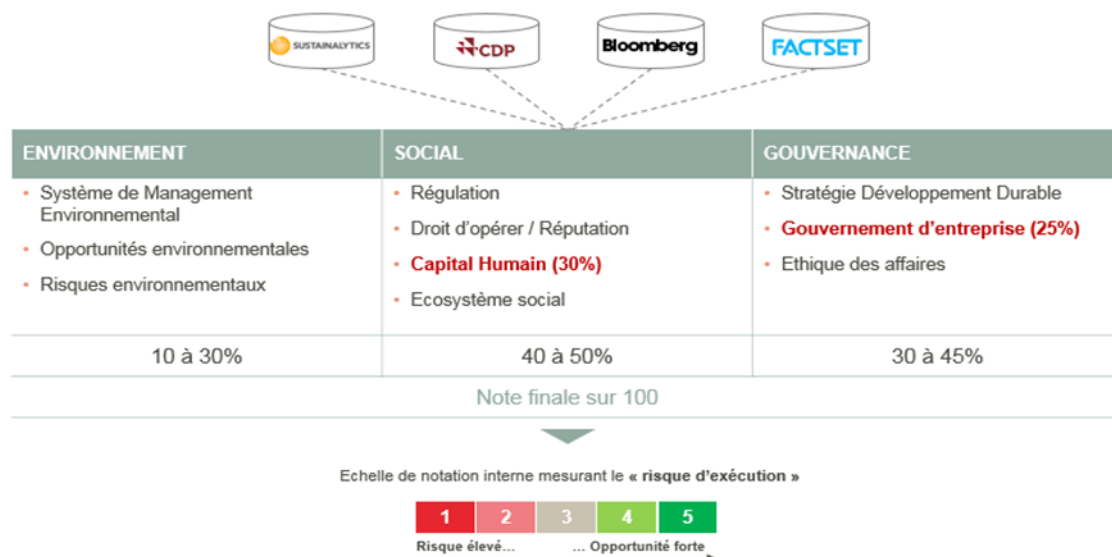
SUSTAINALYTICS

CDP

Bloomberg

FACTSET

| ENVIRONNEMENT | SOCIAL | GOUVERNANCE |
|---|---|---|
| • Système de Management Environnemental<br>• Opportunités environnementales<br>• Risques environnementaux | • Régulation<br>• Droit d'opérer / Réputation<br>• Capital Humain (30%)<br>• Ecosystème social | • Stratégie Développement Durable<br>• Gouvernement d'entreprise (25%)<br>• Ethique des affaires |
| 10 à 30% | 40 à 50% | 30 à 45% |

Note finale sur 100

Echelle de notation interne mesurant le « risque d'exécution »

| 1 | 2 | 3 | 4 | 5 |
|---|---|---|---|---|

Risque élevé... ... Opportunité forte